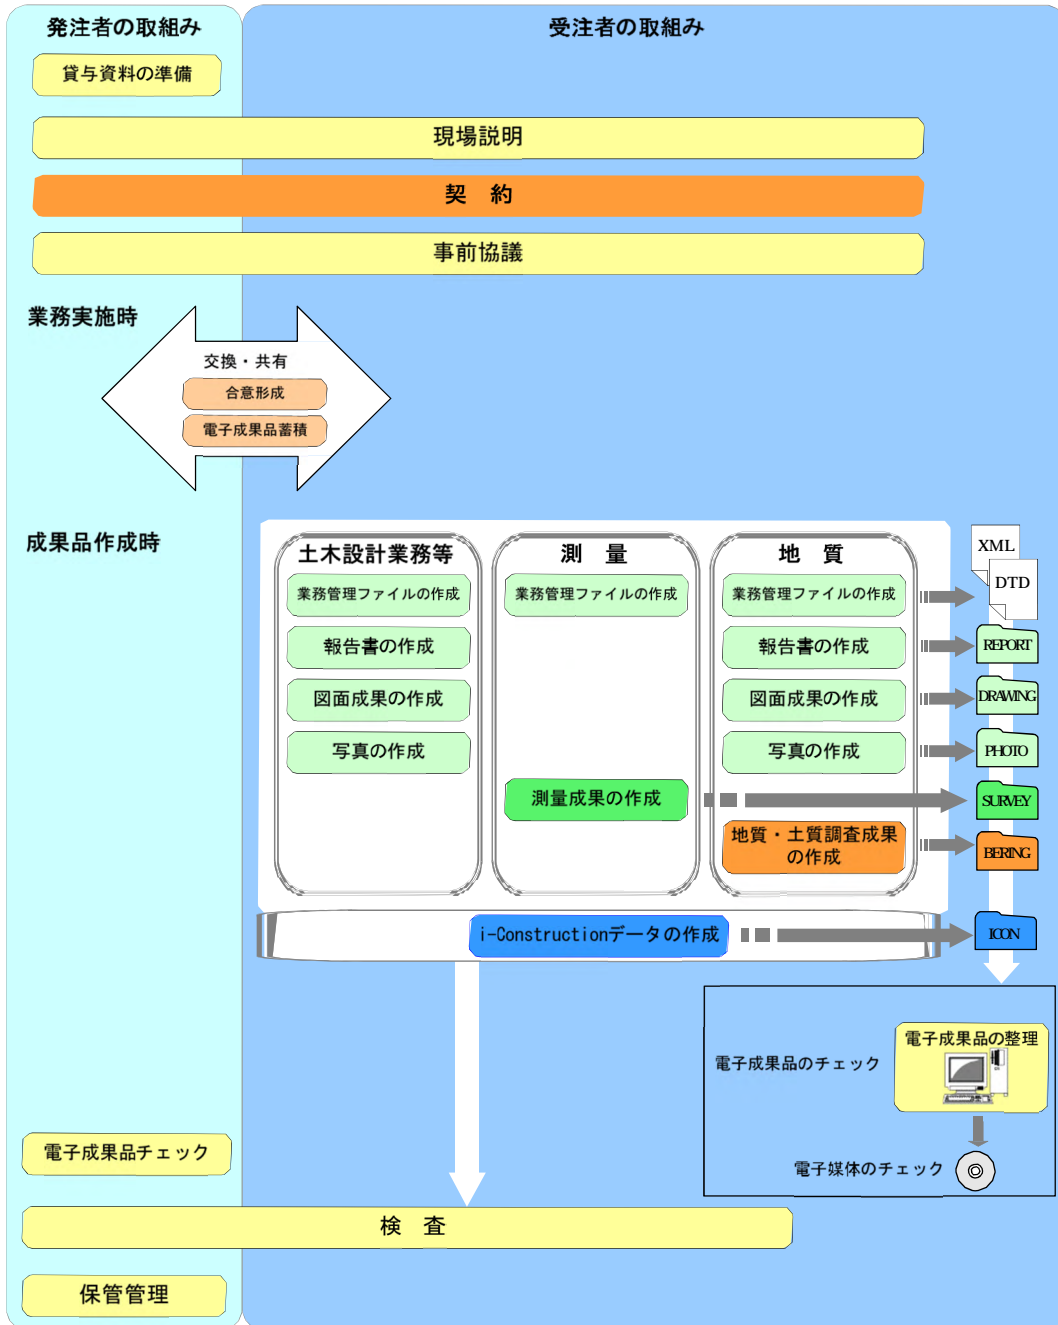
発注者の取組み

受注者の取組み

貸与資料の準備

現場説明

契　約

事前協議

業務実施時

交換・共有

合意形成

電子成果品蓄積

成果品作成時

土木設計業務等

業務管理ファイルの作成

報告書の作成

図面成果の作成

写真の作成

測　量

業務管理ファイルの作成

測量成果の作成

地　質

業務管理ファイルの作成

報告書の作成

図面成果の作成

写真の作成

地質・土質調査成果の作成

XML

DTD

REPORT

DRAWING

PHOTO

SURVEY

BERING

i-Constructionデータの作成

ICON

電子成果品の整理

電子成果品のチェック

電子媒体のチェック

電子成果品チェック

検　査

保管管理